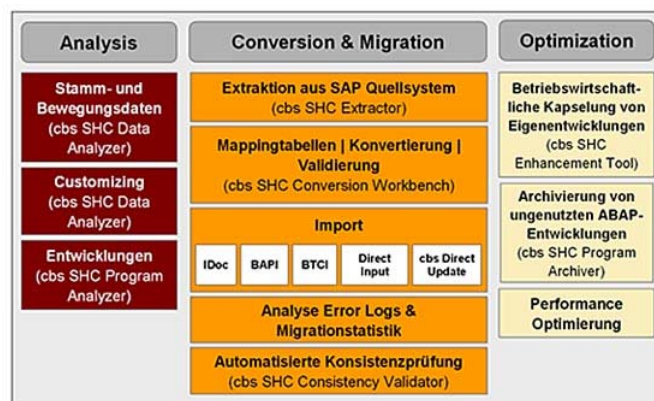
Analysis

Stamm- und Bewegungsdaten (cbs SHC Data Analyzer)

Customizing (cbs SHC Data Analyzer)

Entwicklungen (cbs SHC Program Analyzer)

Conversion & Migration

Extraktion aus SAP Quellsystem (cbs SHC Extractor)

Mappingtabellen | Konvertierung | Validierung (cbs SHC Conversion Workbench)

Import

IDoc

BAPI

BTCI

Direct Input

cbs Direct Update

Analyse Error Logs & Migrationstatistik

Automatisierte Konsistenzprüfung (cbs SHC Consistency Validator)

Optimization

Betriebswirtschaftliche Kapselung von Eigenentwicklungen (cbs SHC Enhancement Tool)

Archivierung von ungenutzten ABAP-Entwicklungen (cbs SHC Program Archiver)

Performance Optimierung